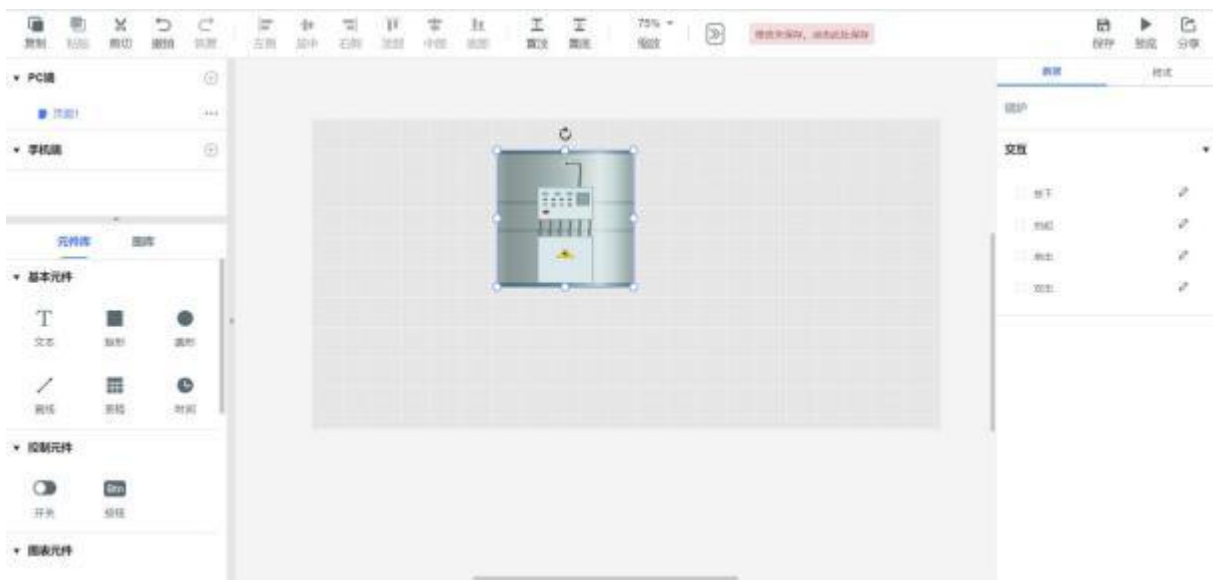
复制 粘贴 剪切 撤销 恢复 左对 居中 右对 顶部 中部 底部 置顶 置底 75% 缩放 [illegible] 保存 预览 分享

▾ PC端
页面1
▾ 手机端

元件库 图库
▾ 基本元件
T 文本 矩形 圆形
直线 表格 时间
▾ 控制元件
开关 按钮 Btn
▾ 图表元件

数据 样式
组件
交互
按下
抬起
移出
双击